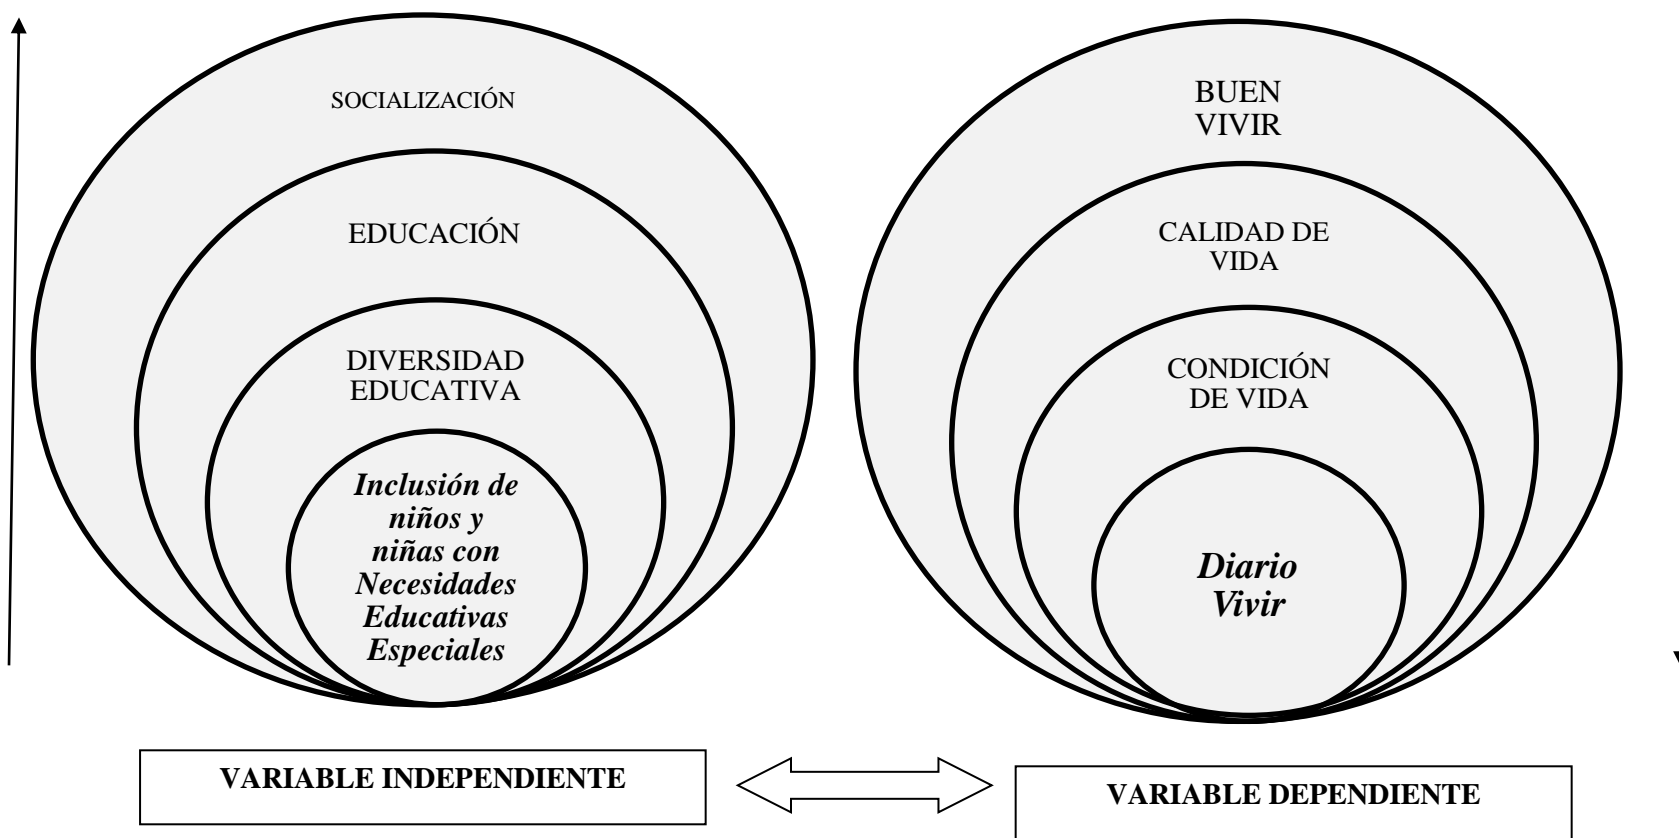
SOCIALIZACIÓN

EDUCACIÓN

DIVERSIDAD EDUCATIVA

*Inclusión de niños y niñas con Necesidades Educativas Especiales*

BUEN VIVIR

CALIDAD DE VIDA

CONDICIÓN DE VIDA

*Diario Vivir*

VARIABLE INDEPENDIENTE

VARIABLE DEPENDIENTE